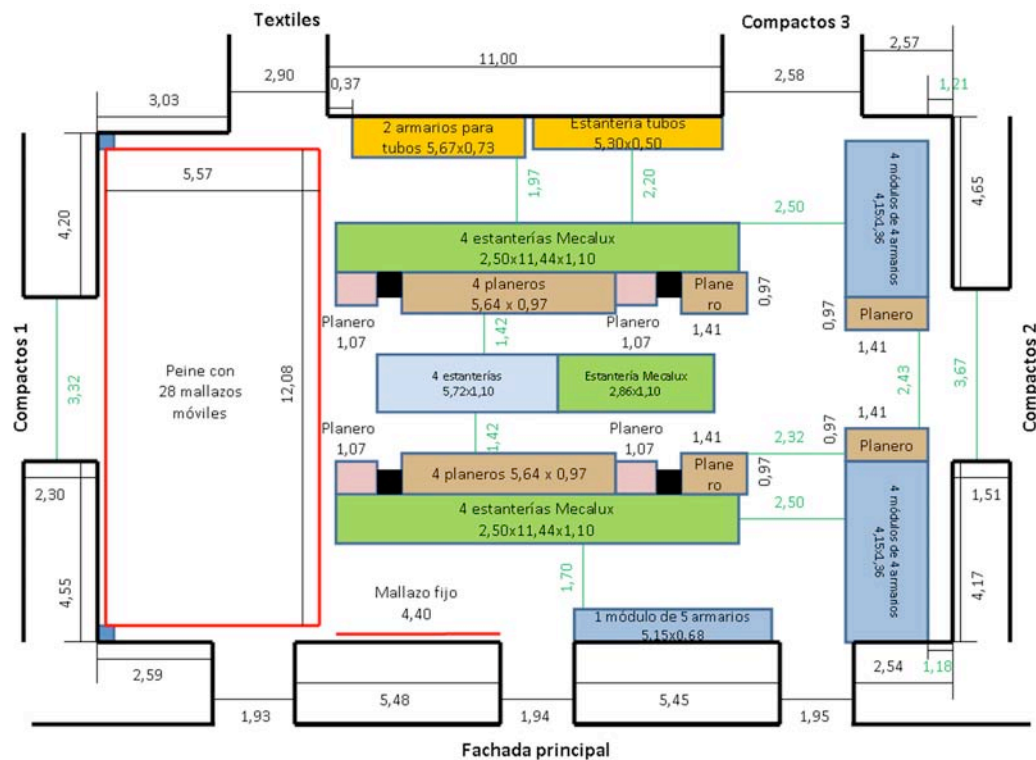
Textiles

Compactos 3

3,03

2,90

0,37

11,00

2,58

2,57

1,21

2 armarios para tubos 5,67x0,73

Estantería tubos 5,30x0,50

5,57

4,20

1,97

2,20

2,50

4 módulos de 4 armarios 4,15x1,36

4,65

4 estanterías Mecalux 2,50x11,44x1,10

4 planeros 5,64 x 0,97

Planero

0,97

0,97

Planero

Planero 1,07

1,42

Planero 1,07

1,41

1,41

Compactos 1

3,32

Peine con 28 mallazos móviles

12,08

4 estanterías 5,72x1,10

Estantería Mecalux 2,86x1,10

2,43

3,67

Compactos 2

Planero 1,07

1,42

Planero 1,07

1,41

2,32

0,97

1,41

Planero

2,30

4 planeros 5,64 x 0,97

Planero

0,97

4 estanterías Mecalux 2,50x11,44x1,10

2,50

4 módulos de 4 armarios 4,15x1,36

1,51

4,55

1,70

Mallazo fijo 4,40

4,17

1 módulo de 5 armarios 5,15x0,68

2,59

5,48

5,45

2,54

1,18

1,93

1,94

1,95

Fachada principal